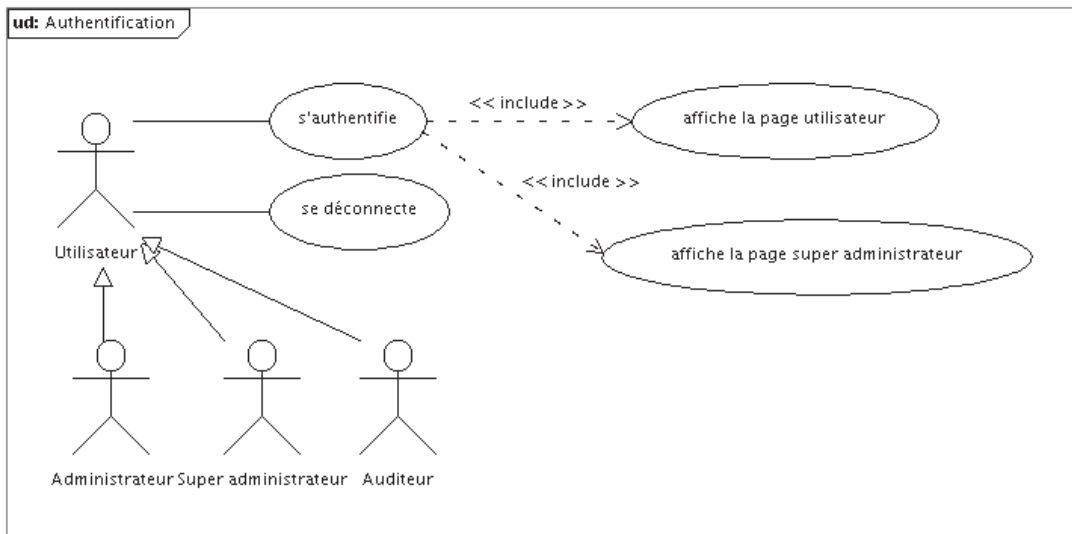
ud: Authentification

s'authentifie

<< include >>

affiche la page utilisateur

<< include >>

se déconnecte

affiche la page super administrateur

Utilisateur

Administrateur

Super administrateur

Auditeur